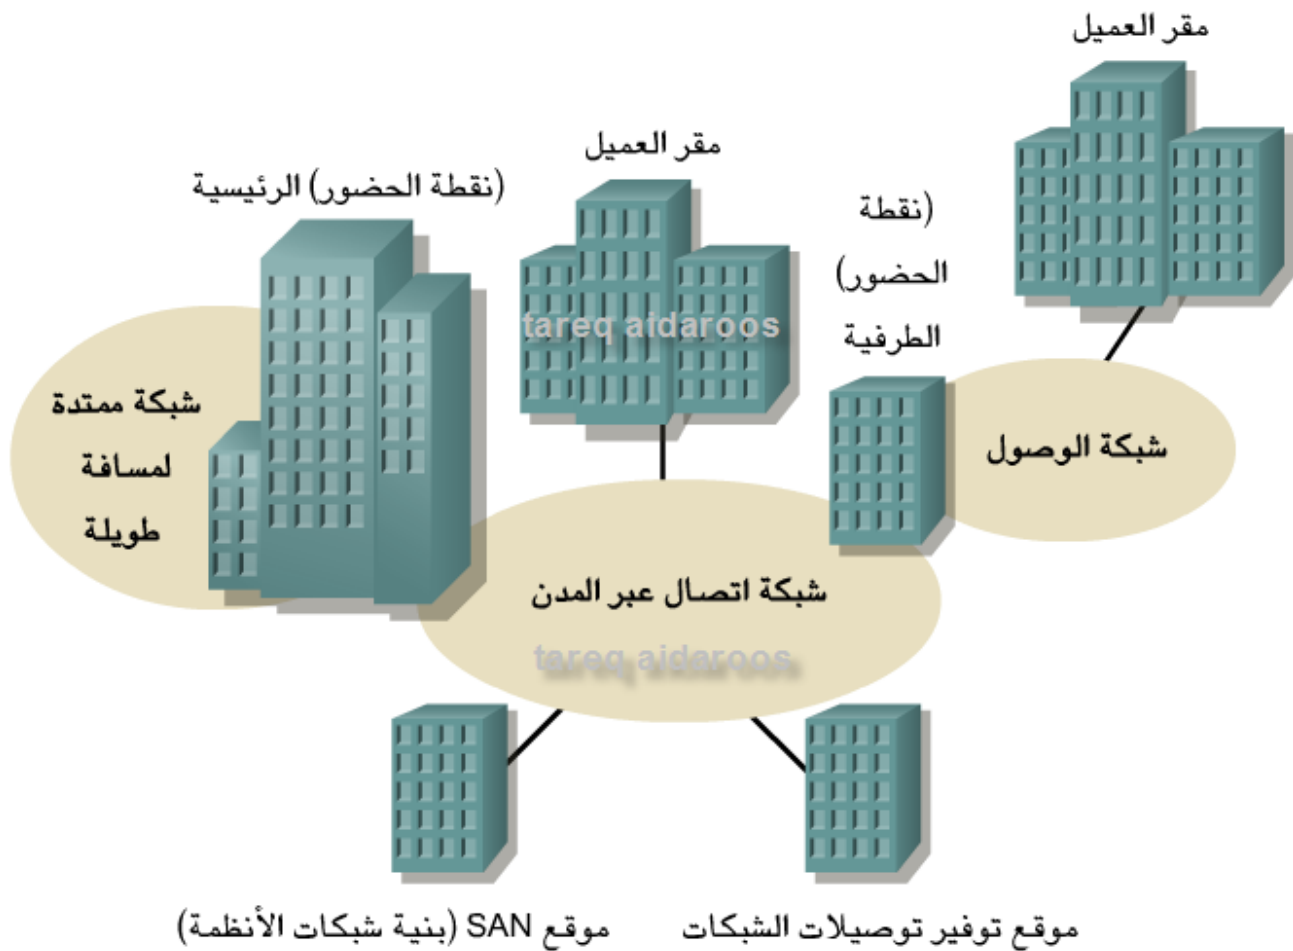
مقر العميل

مقر العميل

(نقطة الحضور) الرئيسية

(نقطة الحضور) الطرفية

tareq aidaroos

شبكة ممتدة لمسافة طويلة

شبكة الوصول

شبكة اتصال عبر المدن

tareq aidaroos

موقع SAN (بنية شبكات الأنظمة)

موقع توفير توصيلات الشبكات